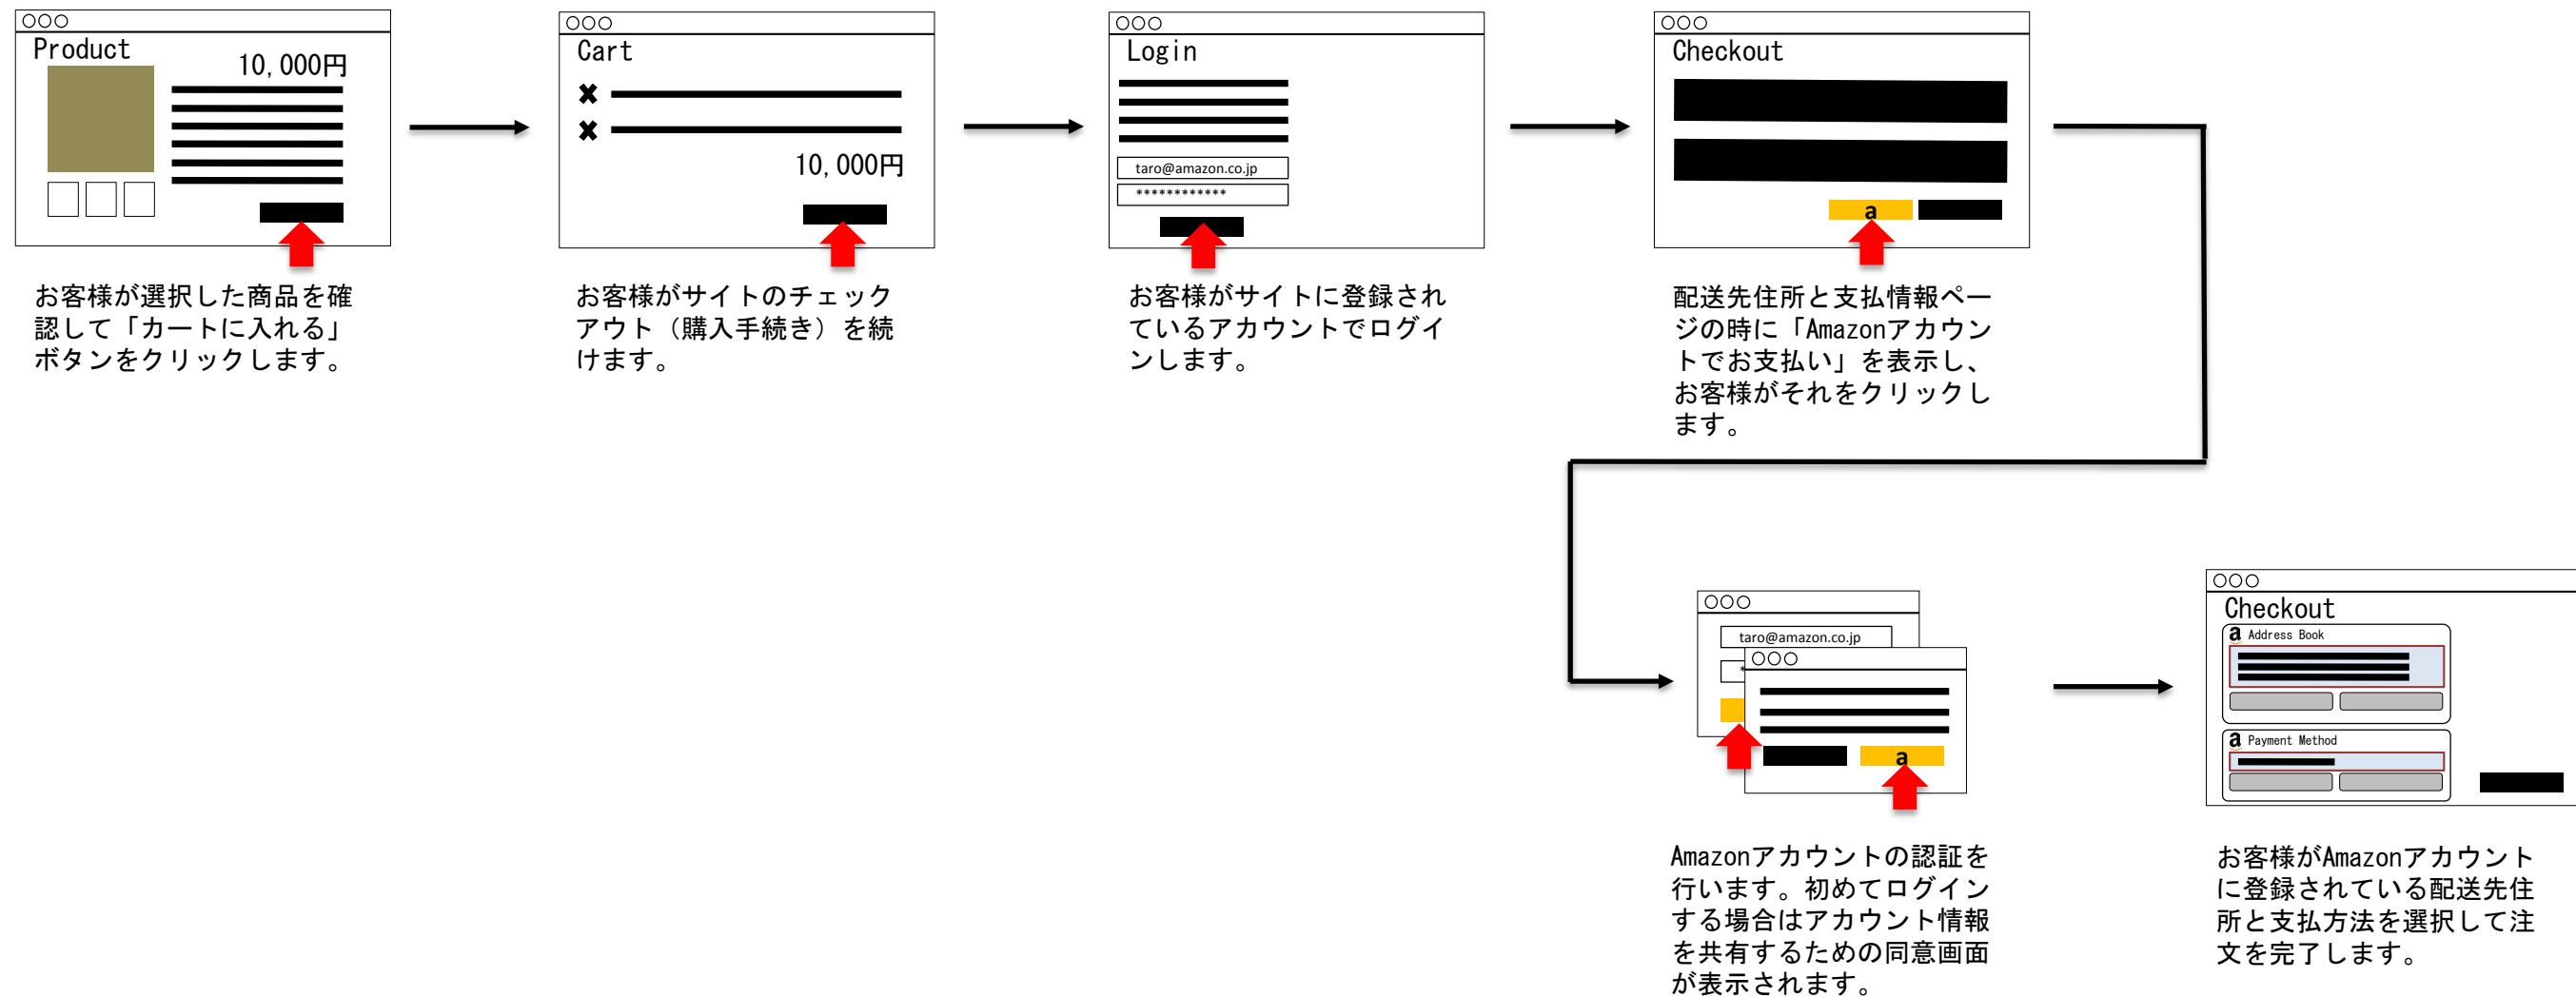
Product
10,000円

お客様が選択した商品を確認して「カートに入れる」ボタンをクリックします。

Cart
10,000円

お客様がサイトのチェックアウト（購入手続き）を続けます。

Login
taro@amazon.co.jp
************

お客様がサイトに登録されているアカウントでログインします。

Checkout
a

配送先住所と支払情報ページの時に「Amazonアカウントでお支払い」を表示し、お客様がそれをクリックします。

taro@amazon.co.jp
a

Amazonアカウントの認証を行います。初めてログインする場合はアカウント情報を共有するための同意画面が表示されます。

Checkout
a Address Book
a Payment Method

お客様がAmazonアカウントに登録されている配送先住所と支払方法を選択して注文を完了します。